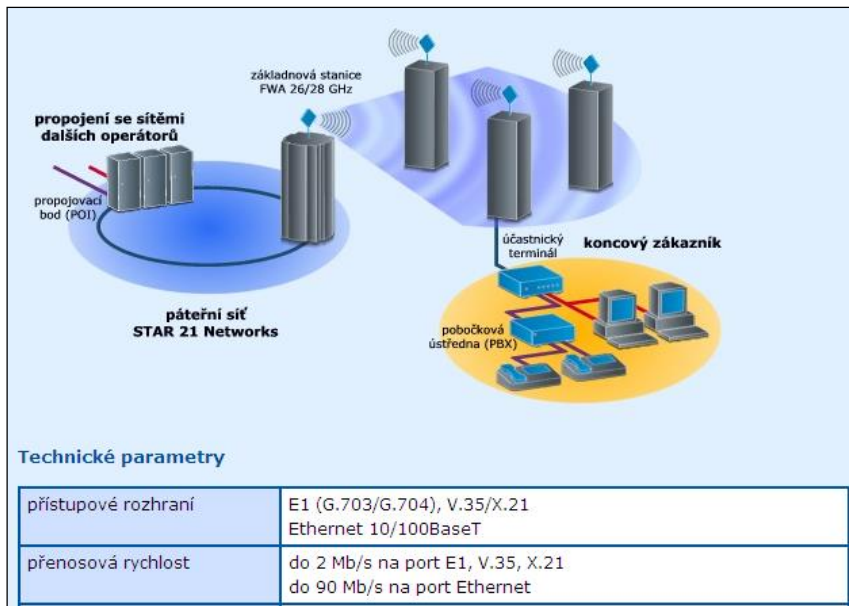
základnová stanice FWA 26/28 GHz

propojení se sítěmi dalších operátorů

propojovací bod (POI)

účastnický terminál

koncový zákazník

páteřní síť STAR 21 Networks

pobočková ústředna (PBX)

Technické parametry

| přístupové rozhraní | E1 (G.703/G.704), V.35/X.21 Ethernet 10/100BaseT |
|---|---|
| přenosová rychlost | do 2 Mb/s na port E1, V.35, X.21 do 90 Mb/s na port Ethernet |